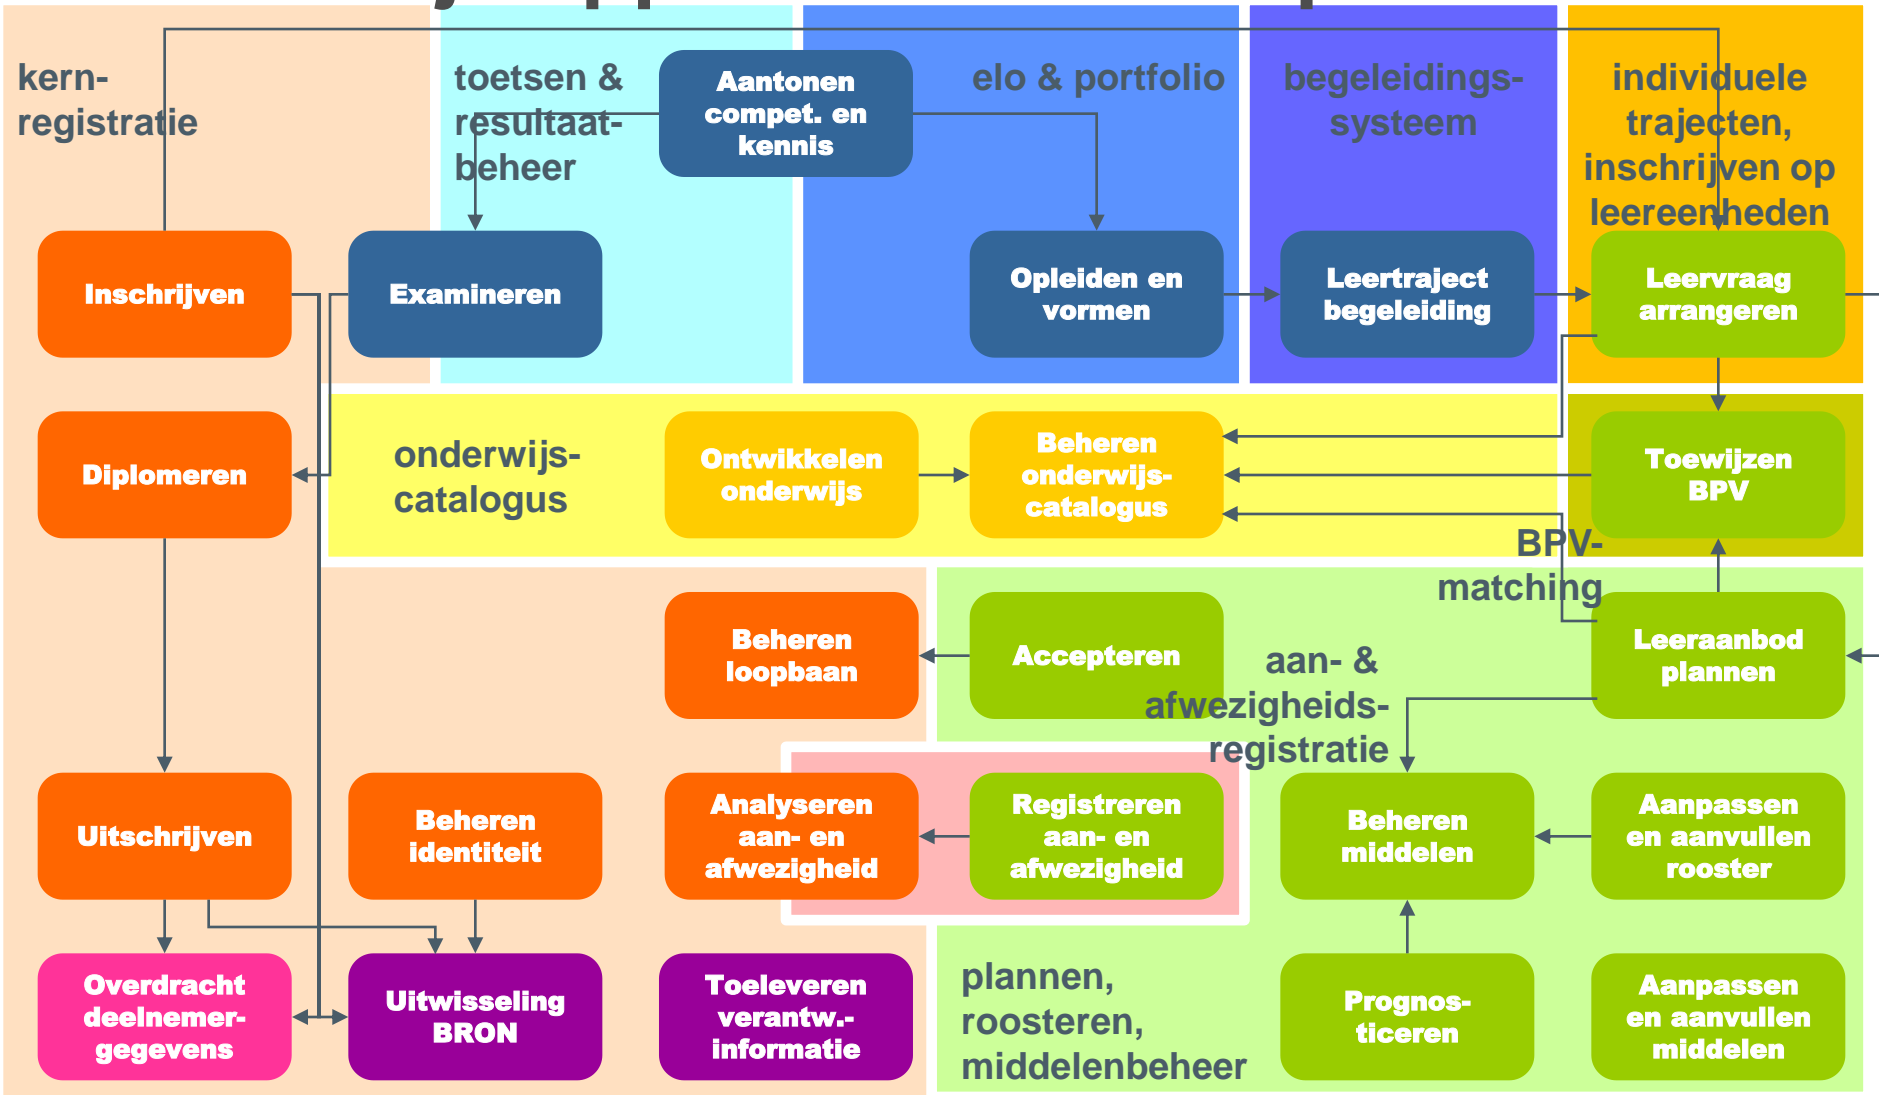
kern-registratie

toetsen & resultaat-beheer

Aantonen compet. en kennis

elo & portfolio

begeleidings-systeem

individuele trajecten, inschrijven op leereenheden

Inschrijven

Examineren

Opleiden en vormen

Leertraject begeleiding

Leervraag arrangeren

Diplomeren

onderwijs-catalogus

Ontwikkelen onderwijs

Beheren onderwijs-catalogus

Toewijzen BPV

BPV-matching

Beheren loopbaan

Accepteren

aan- & afwezigheids-registratie

Leeraanbod plannen

Uitschrijven

Beheren identiteit

Analyseren aan- en afwezigheid

Registreren aan- en afwezigheid

Beheren middelen

Aanpassen en aanvullen rooster

Overdracht deelnemer-gegevens

Uitwisseling BRON

Toeleveren verantw.-informatie

plannen, roosteren, middelenbeheer

Prognos-ticeren

Aanpassen en aanvullen middelen